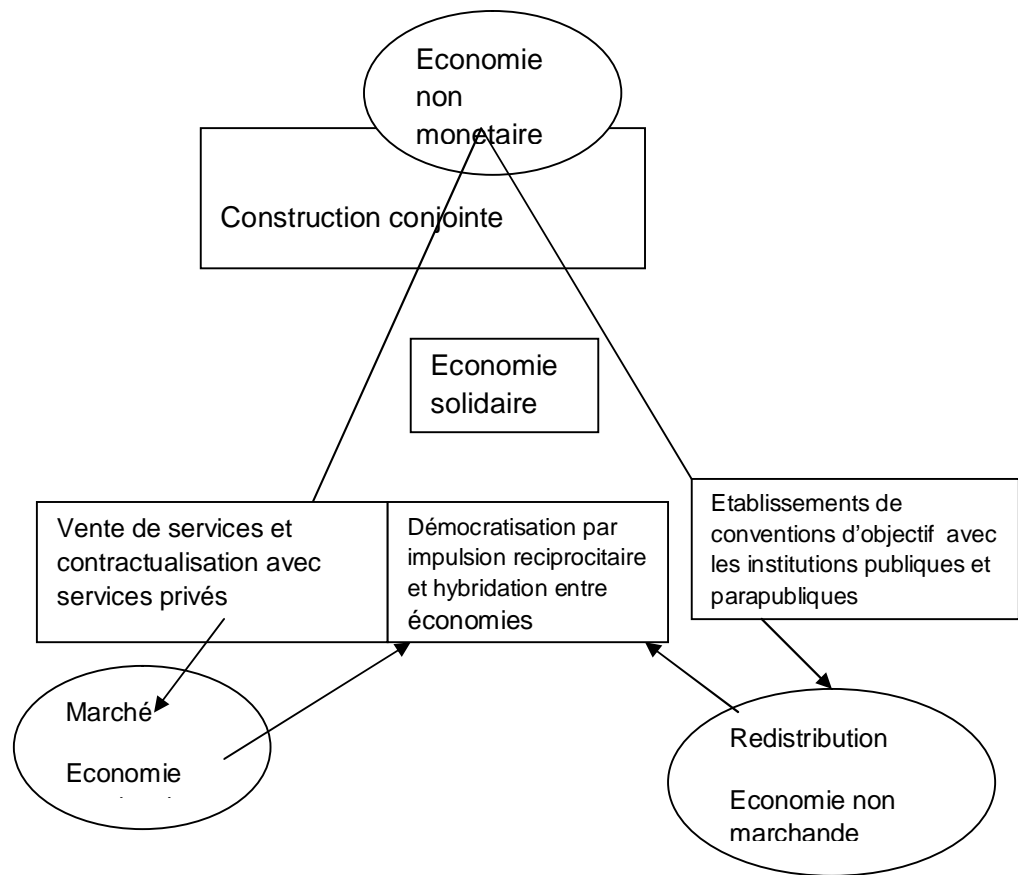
Economie non monetaire

Construction conjointe

Economie solidaire

Vente de services et contractualisation avec services privés

Démocratisation par impulsion reciprocitaire et hybridation entre économies

Etablissements de conventions d'objectif avec les institutions publiques et parapubliques

Marché

Economie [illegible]

Redistribution

Economie non marchande